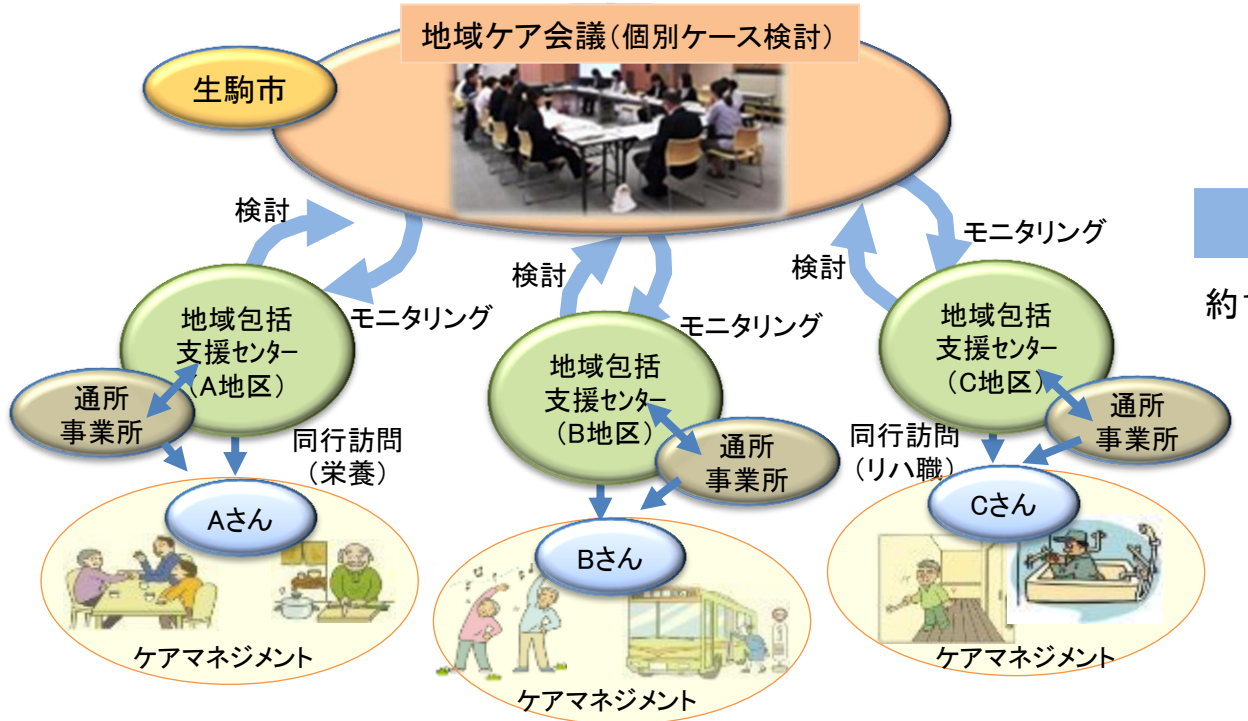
地域ケア会議（個別ケース検討）

生駒市

検討

モニタリング

検討

モニタリング

検討

モニタリング

地域包括支援センター（A地区）

通所事業所

同行訪問（栄養）

Aさん

ケアマネジメント

地域包括支援センター（B地区）

通所事業所

Bさん

ケアマネジメント

地域包括支援センター（C地区）

通所事業所

同行訪問（リハ職）

Cさん

ケアマネジメント

約